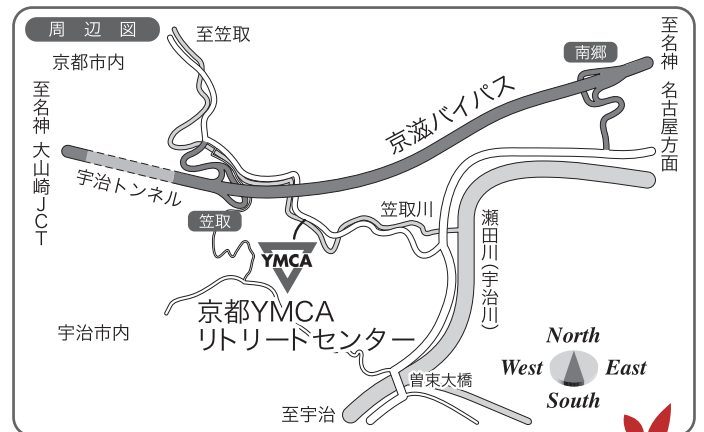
周辺図

至笠取

京都市内

至名神 大山崎JCT

宇治トンネル

笠取

京滋バイパス

南郷

至名神 名古屋方面

笠取川

瀬田川(宇治川)

YMCA

京都YMCA
リトリートセンター

宇治市内

North
West
East
South

曽束大橋

至宇治